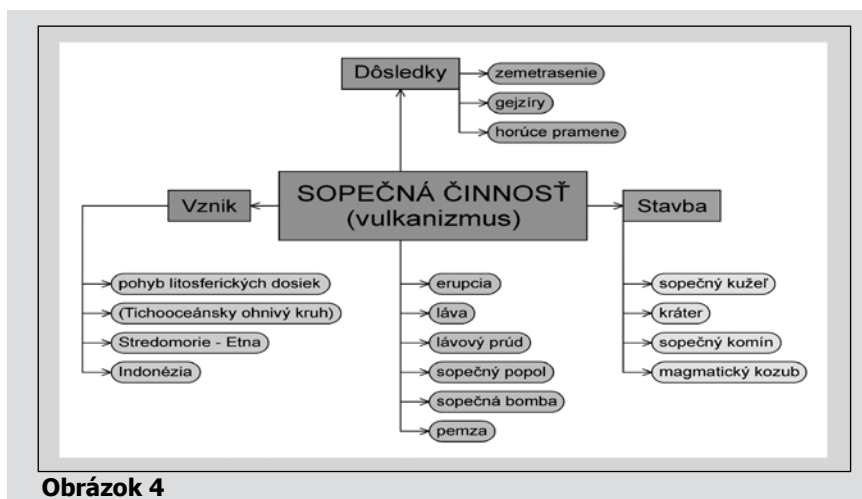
Dôsledky
zemetrasenie
gejzíry
horúce pramene

SOPEČNÁ ČINNOSŤ
(vulkanizmus)

Vznik
pohyb litosferických dosiek
(Tichooceánsky ohnivý kruh)
Stredomorie - Etna
Indonézia

erupcia
láva
lávový prúd
sopečný popol
sopečná bomba
pemza

Stavba
sopečný kužeľ
kráter
sopečný komín
magmatický kozub

Obrázok 4